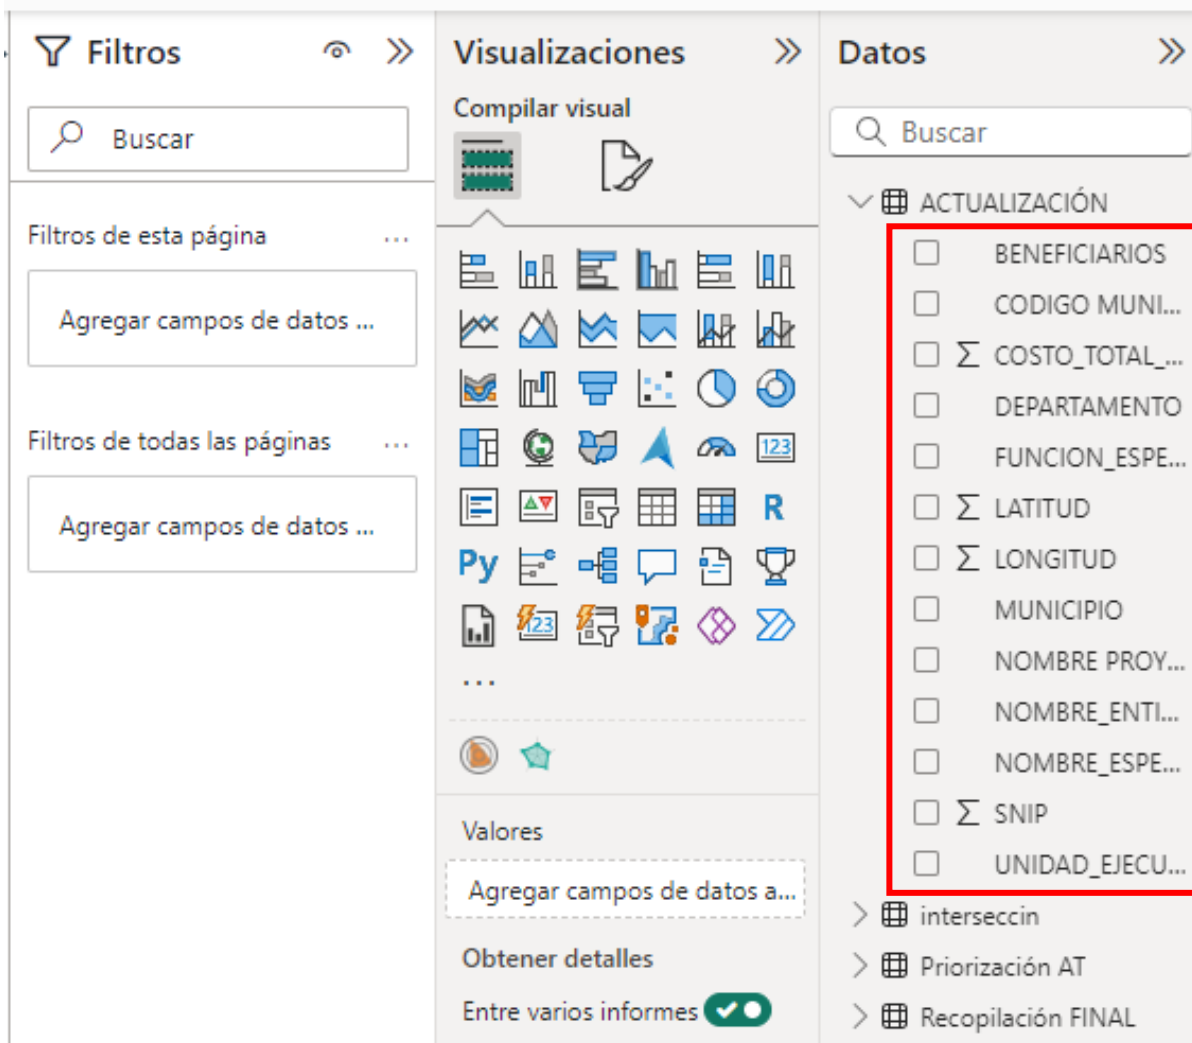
Filtros

Buscar

Filtros de esta página ...

Agregar campos de datos ...

Filtros de todas las páginas ...

Agregar campos de datos ...

Visualizaciones

Compilar visual

R

Py

123

...

Valores

Agregar campos de datos a...

Obtener detalles

Entre varios informes

Datos

Buscar

ACTUALIZACIÓN

BENEFICIARIOS

CODIGO MUNI...

$\Sigma$ COSTO_TOTAL_...

DEPARTAMENTO

FUNCION_ESPE...

$\Sigma$ LATITUD

$\Sigma$ LONGITUD

MUNICIPIO

NOMBRE PROY...

NOMBRE_ENTI...

NOMBRE_ESPE...

$\Sigma$ SNIP

UNIDAD_EJECU...

interseccin

Priorización AT

Recopilación FINAL